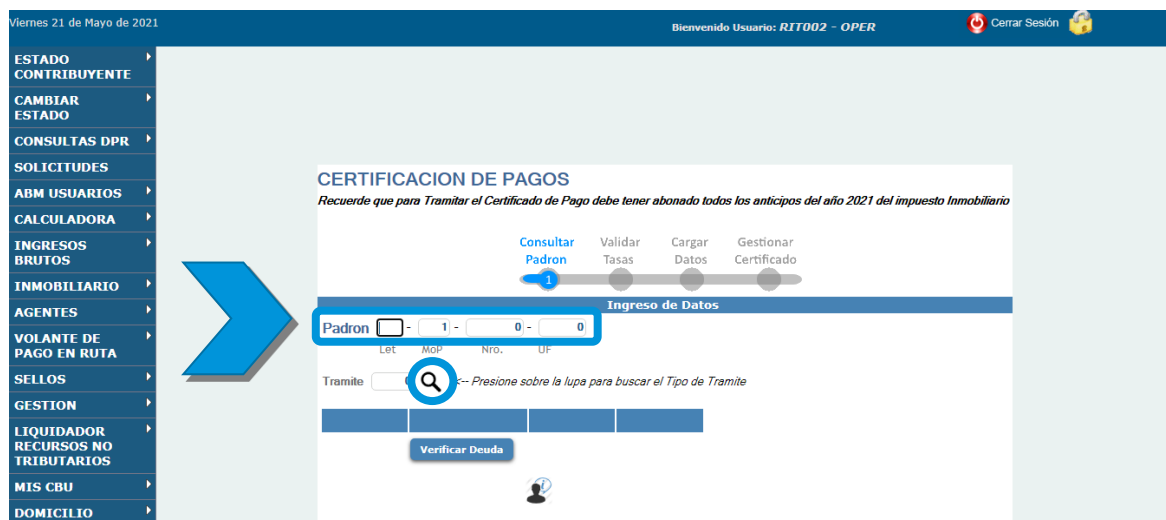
Viernes 21 de Mayo de 2021

Bienvenido Usuario: RIT002 - OPER

Cerrar Sesión

ESTADO CONTRIBUYENTE
CAMBIAR ESTADO
CONSULTAS DPR
SOLICITUDES
ABM USUARIOS
CALCULADORA
INGRESOS BRUTOS
INMOBILIARIO
AGENTES
VOLANTE DE PAGO EN RUTA
SELLOS
GESTION
LIQUIDADOR RECURSOS NO TRIBUTARIOS
MIS CBU
DOMICILIO

CERTIFICACION DE PAGOS

Recuerde que para Tramitar el Certificado de Pago debe tener abonado todos los anticipos del año 2021 del impuesto Inmobiliario

Consultar Padron
Validar Tasas
Cargar Datos
Gestionar Certificado

1

Ingreso de Datos

Padron - 1 - 0 - 0

Let MoP Nro. UF

Tramite <-- Presione sobre la lupa para buscar el Tipo de Tramite

Verificar Deuda